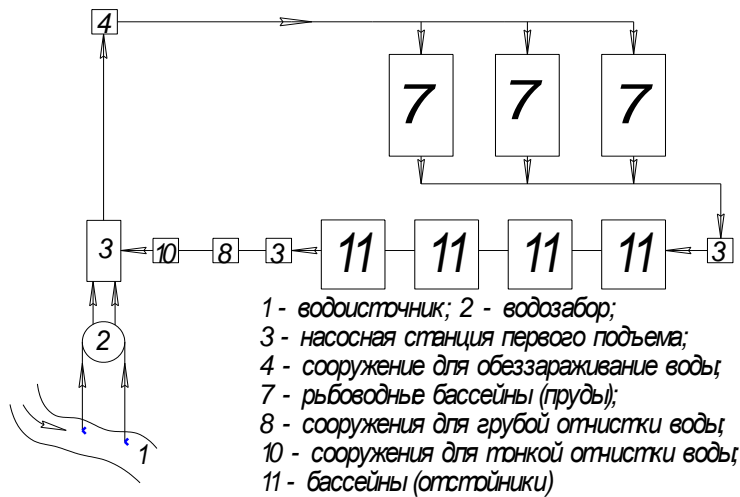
4

7 7 7

3 10 8 3 11 11 11 11 3

2

1

1 - водоисточник; 2 - водозабор;
3 - насосная станция первого подъема;
4 - сооружение для обеззараживание воды;
7 - рыбоводные бассейны (пруды);
8 - сооружения для грубой отчистки воды;
10 - сооружения для тонкой отчистки воды;
11 - бассейны (отстойники)